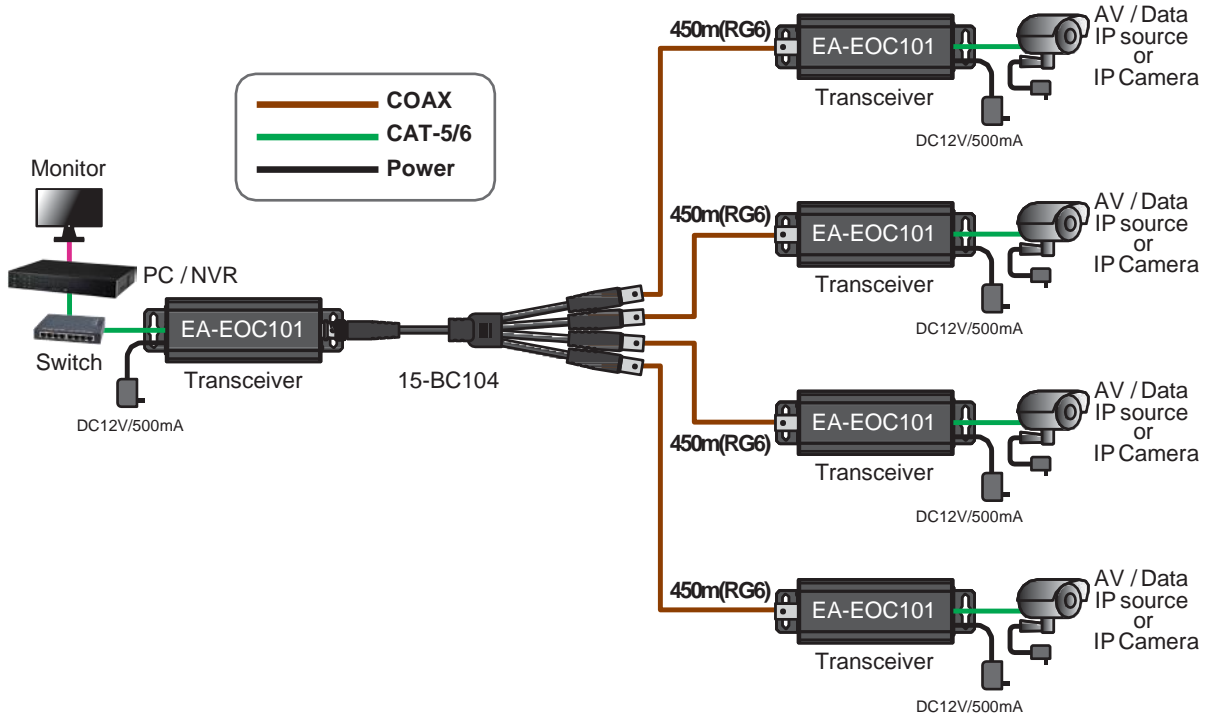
COAX
CAT-5/6
Power

Monitor
PC / NVR
Switch
EA-EOC101
Transceiver
DC12V/500mA

15-BC104

450m(RG6)
EA-EOC101
Transceiver
DC12V/500mA
AV / Data
IP source
or
IP Camera

450m(RG6)
EA-EOC101
Transceiver
DC12V/500mA
AV / Data
IP source
or
IP Camera

450m(RG6)
EA-EOC101
Transceiver
DC12V/500mA
AV / Data
IP source
or
IP Camera

450m(RG6)
EA-EOC101
Transceiver
DC12V/500mA
AV / Data
IP source
or
IP Camera